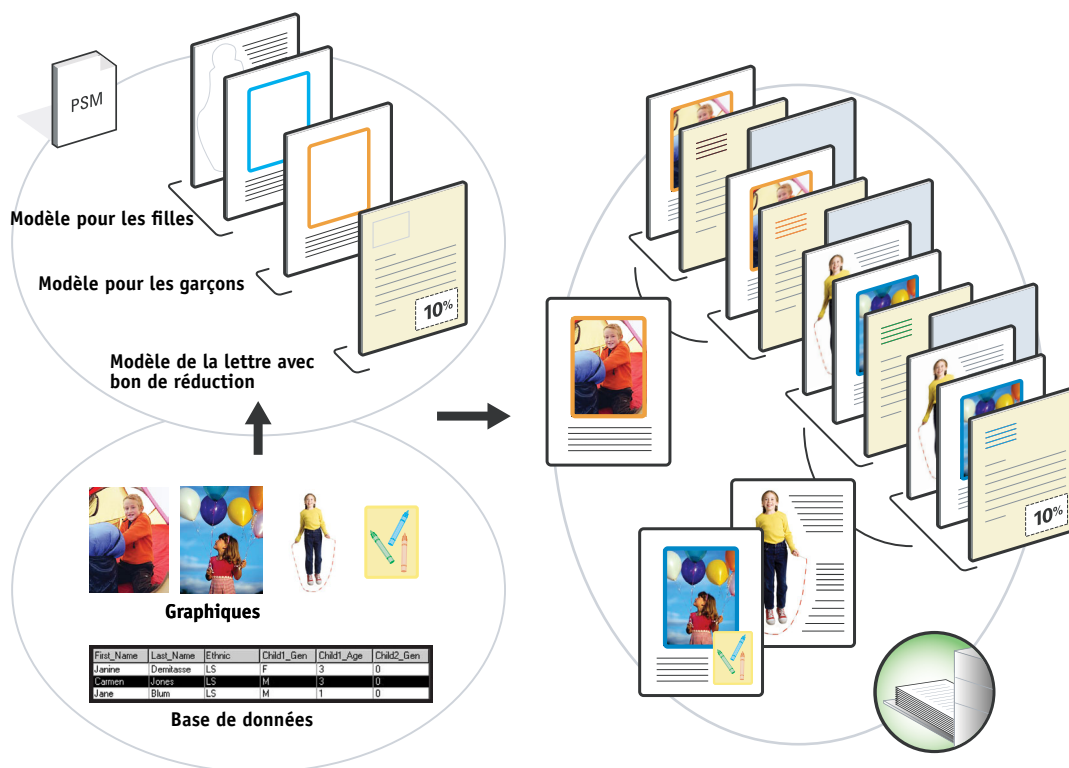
PSM

Modèle pour les filles

Modèle pour les garçons

10%

Modèle de la lettre avec bon de réduction

Graphiques

| First_Name | Last_Name | Ethnic | Child1_Gen | Child1_Age | Child2_Gen |
|---|---|---|---|---|---|
| Janine | Demitasse | LS | F | 3 | 0 |
| Carmen | Jones | LS | M | 3 | 0 |
| Jane | Blum | LS | M | 1 | 0 |

Base de données

10%